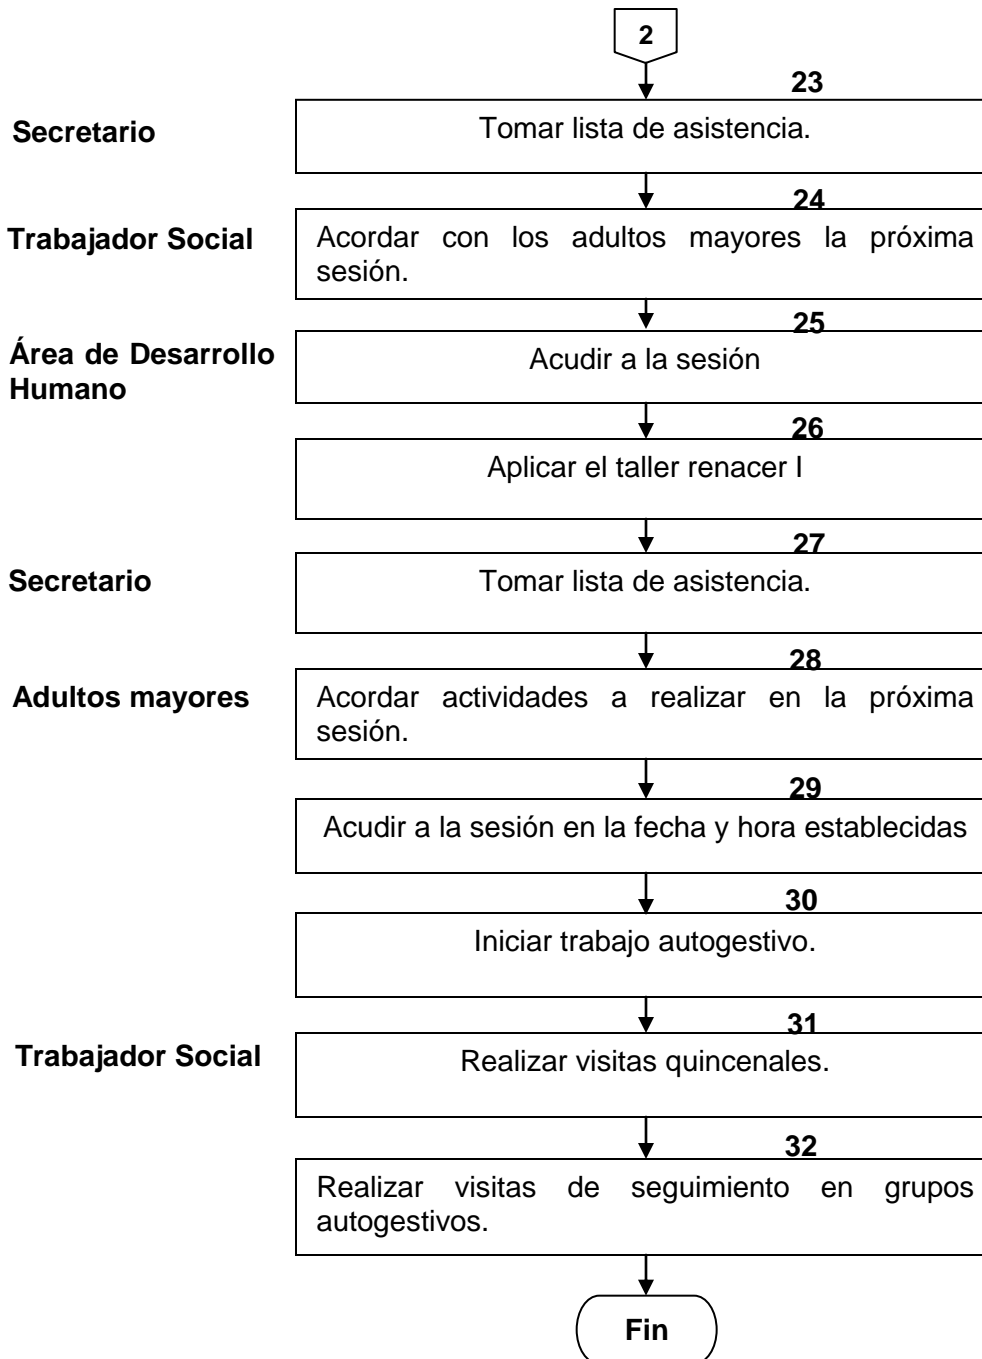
2

23

Secretario

Tomar lista de asistencia.

24

Trabajador Social

Acordar con los adultos mayores la próxima sesión.

25

Área de Desarrollo Humano

Acudir a la sesión

26

Aplicar el taller renacer I

27

Secretario

Tomar lista de asistencia.

28

Adultos mayores

Acordar actividades a realizar en la próxima sesión.

29

Acudir a la sesión en la fecha y hora establecidas

30

Iniciar trabajo autogestivo.

31

Trabajador Social

Realizar visitas quincenales.

32

Realizar visitas de seguimiento en grupos autogestivos.

Fin